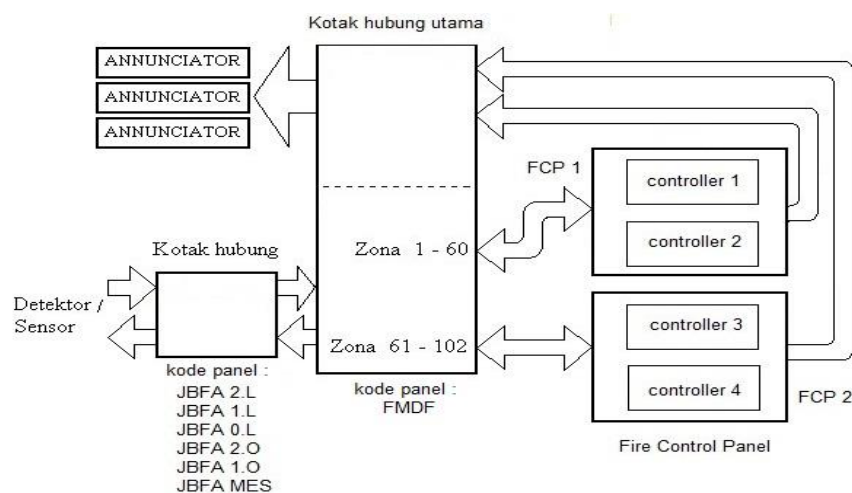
Kotak hubung utama

ANNUNCIATOR
ANNUNCIATOR
ANNUNCIATOR

FCP 1

controller 1
controller 2

Kotak hubung

Detektor / Sensor

Zona 1 - 60

Zona 61 - 102

controller 3
controller 4

FCP 2

kode panel :
JBFA 2.L
JBFA 1.L
JBFA 0.L
JBFA 2.O
JBFA 1.O
JBFA MES

kode panel :
FMDF

Fire Control Panel